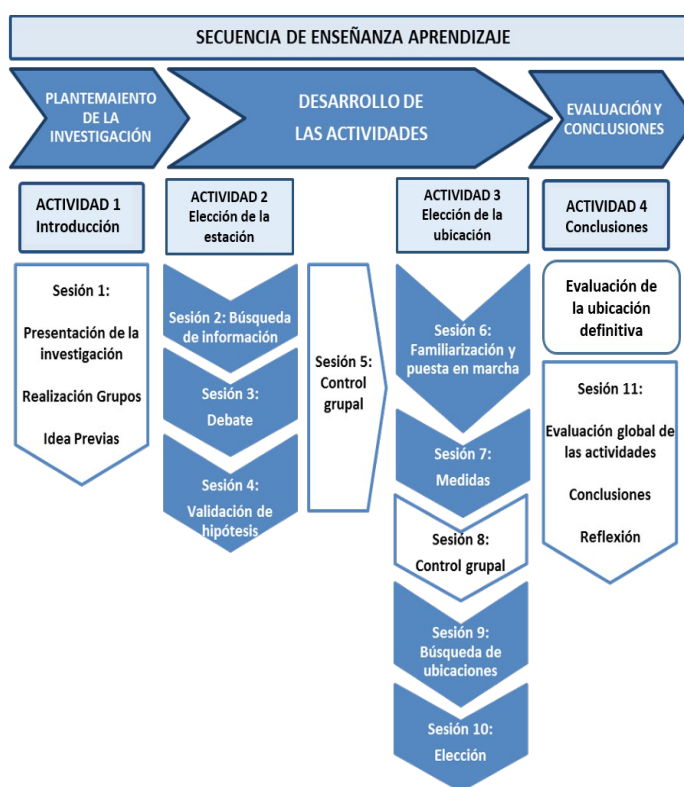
SECUENCIA DE ENSEÑANZA APRENDIZAJE

PLANTEMAIENTO DE LA INVESTIGACIÓN

DESARROLLO DE LAS ACTIVIDADES

EVALUACIÓN Y CONCLUSIONES

ACTIVIDAD 1
Introducción

Sesión 1:

Presentación de la investigación

Realización Grupos

Idea Previas

ACTIVIDAD 2
Elección de la estación

Sesión 2: Búsqueda de información

Sesión 3:
Debate

Sesión 4:
Validación de hipótesis

Sesión 5:
Control grupal

ACTIVIDAD 3
Elección de la ubicación

Sesión 6:
Familiarización y puesta en marcha

Sesión 7:
Medidas

Sesión 8:
Control grupal

Sesión 9:
Búsqueda de ubicaciones

Sesión 10:
Elección

ACTIVIDAD 4
Conclusiones

Evaluación de la ubicación definitiva

Sesión 11:

Evaluación global de las actividades

Conclusiones

Reflexión